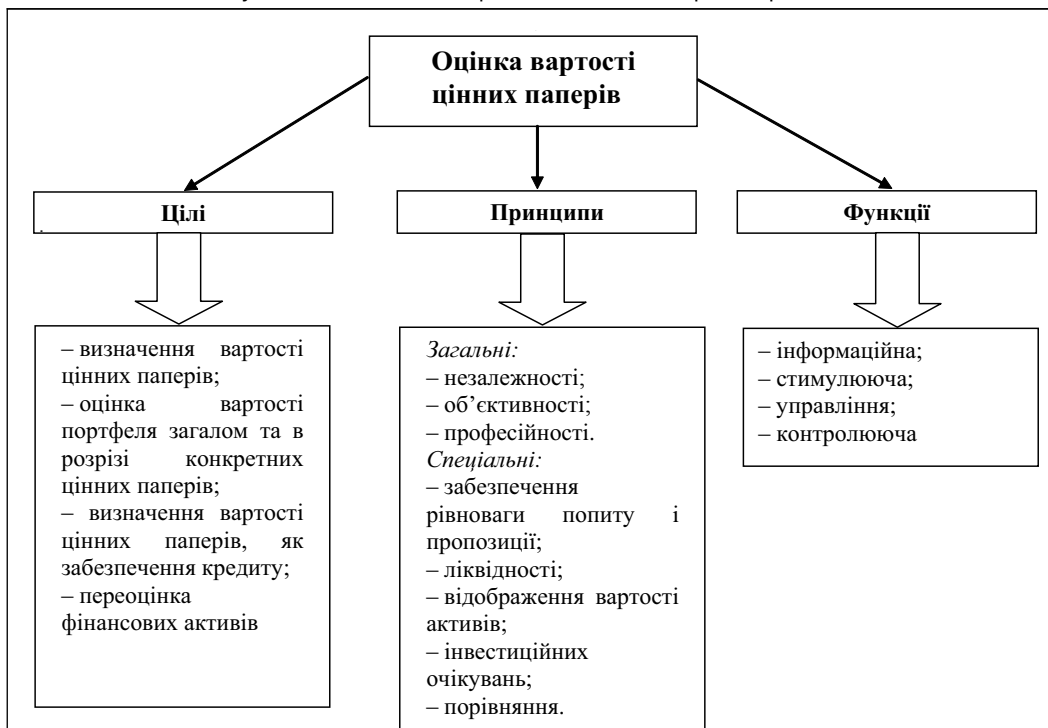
Оцінка вартості цінних паперів

Цілі

Принципи

Функції

– визначення вартості цінних паперів;
– оцінка вартості портфеля загалом та в розрізі конкретних цінних паперів;
– визначення вартості цінних паперів, як забезпечення кредиту;
– переоцінка фінансових активів

*Загальні:*
– незалежності;
– об'єктивності;
– професійності.
*Спеціальні:*
– забезпечення рівноваги попиту і пропозиції;
– ліквідності;
– відображення вартості активів;
– інвестиційних очікувань;
– порівняння.

– інформаційна;
– стимулююча;
– управління;
– контролююча